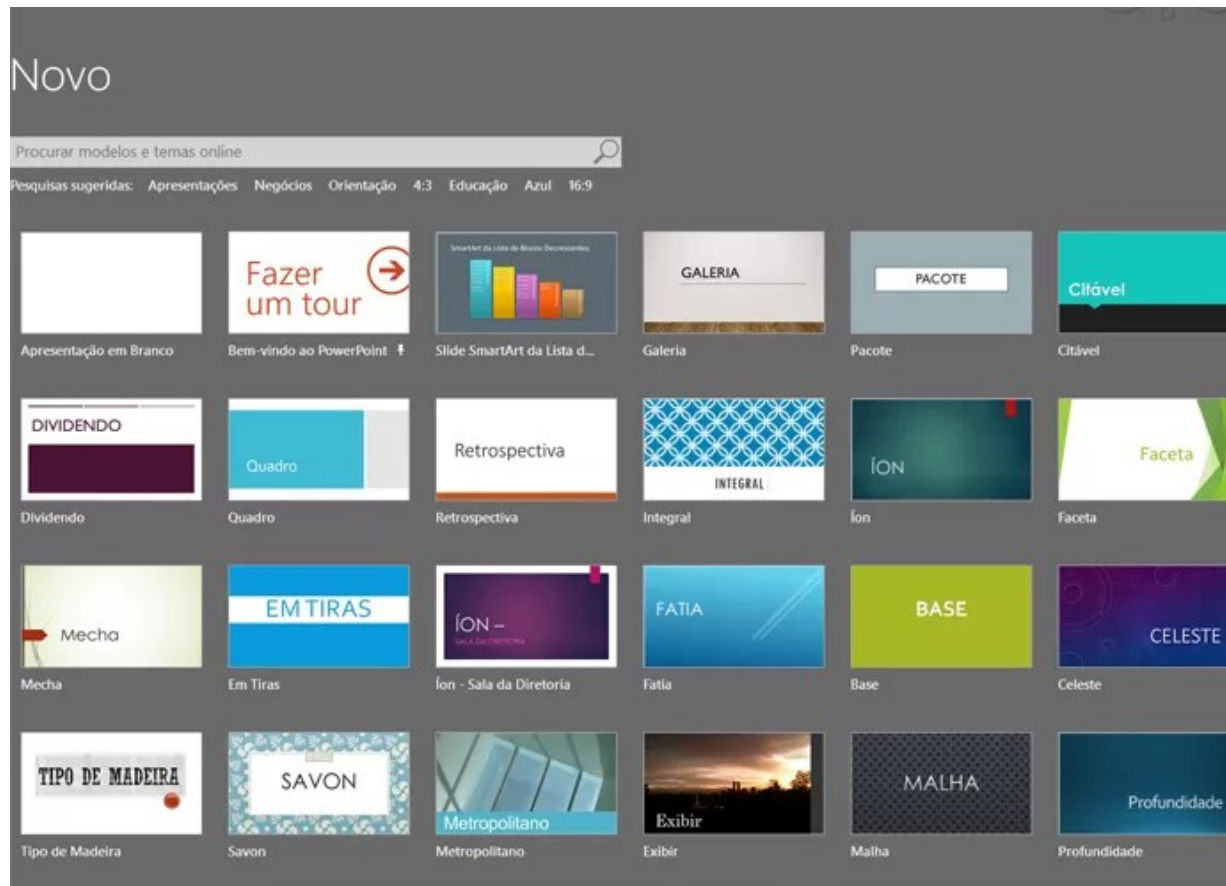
Novo

Procurar modelos e temas online

Pesquisas sugeridas: Apresentações Negócios Orientação 4:3 Educação Azul 16:9

Apresentação em Branco

Fazer um tour

Bem-vindo ao PowerPoint

SmartArt da Lista de Blocos Decrescentes

Slide SmartArt da Lista d...

GALERIA

Galeria

PACOTE

Pacote

Citável

Citável

DIVIDENDO

Dividendo

Quadro

Quadro

Retrospectiva

Retrospectiva

INTEGRAL

Integral

ÍON

Íon

Faceta

Faceta

Mecha

Mecha

EM TIRAS

Em Tiras

ÍON –

SALA DA DIRETORIA

Íon - Sala da Diretoria

FATIA

Fatia

BASE

Base

CELESTE

Celeste

TIPO DE MADEIRA

Tipo de Madeira

SAVON

Savon

Metropolitano

Metropolitano

Exibir

Exibir

MALHA

Malha

Profundidade

Profundidade